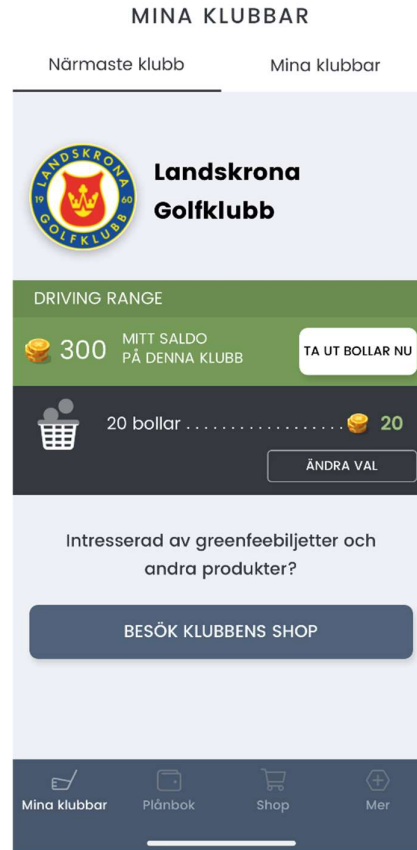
MINA KLUBBAR

Närmaste klubb

Mina klubbar

LANDSKRONA
19 60
GOLFKLUBB

Landskrona Golfklubb

DRIVING RANGE

300 MITT SALDO PÅ DENNA KLUBB

TA UT BOLLAR NU

20 bollar . . . . . . . . . . . . . . . . . . 20

ÄNDRA VAL

Intresserad av greenfeebiljetter och andra produkter?

BESÖK KLUBBENS SHOP

Mina klubbar

Plånbok

Shop

Mer